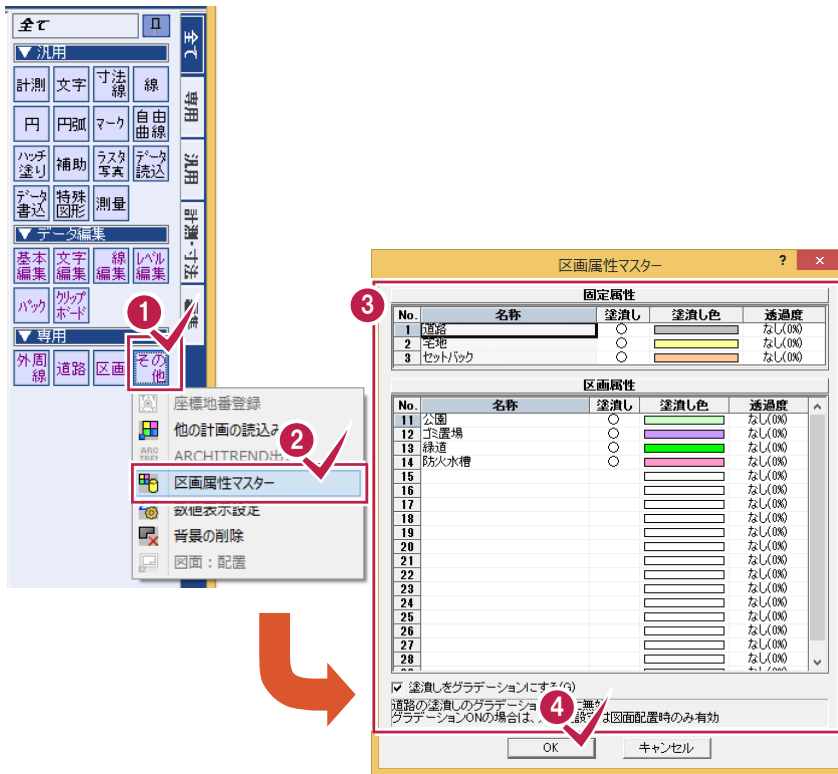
全て

▼汎用

計測 文字 寸法線 線

円 円弧 マーク 自由曲線

ハッチ塗り 補助 ラスタ写真 データ読込

データ書込 特殊図形 測量

▼データ編集

基本編集 文字編集 線編集 レベル編集

バック クリップボード

▼専用

外周線 道路 区画 その他

全て
専用
汎用
計測・寸法

1

座標地番登録
他の計画の読込み
ARCHITREND出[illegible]
区画属性マスター
数値表示設定
背景の削除
図面：配置

2

区画属性マスター

3

固定属性

| No. | 名称 | 塗潰し | 塗潰し色 | 透過度 |
|---|---|---|---|---|
| 1 | 道路 | ○ | | なし(0%) |
| 2 | 宅地 | ○ | | なし(0%) |
| 3 | セットバック | ○ | | なし(0%) |

区画属性

| No. | 名称 | 塗潰し | 塗潰し色 | 透過度 |
|---|---|---|---|---|
| 11 | 公園 | ○ | | なし(0%) |
| 12 | ゴミ置場 | ○ | | なし(0%) |
| 13 | 緑道 | ○ | | なし(0%) |
| 14 | 防火水槽 | ○ | | なし(0%) |
| 15 | | | | なし(0%) |
| 16 | | | | なし(0%) |
| 17 | | | | なし(0%) |
| 18 | | | | なし(0%) |
| 19 | | | | なし(0%) |
| 20 | | | | なし(0%) |
| 21 | | | | なし(0%) |
| 22 | | | | なし(0%) |
| 23 | | | | なし(0%) |
| 24 | | | | なし(0%) |
| 25 | | | | なし(0%) |
| 26 | | | | なし(0%) |
| 27 | | | | なし(0%) |
| 28 | | | | なし(0%) |

塗潰しをグラデーションにする(G)

道路の塗潰しのグラデーショ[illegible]無効
グラデーションONの場合は、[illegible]設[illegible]は図面配置時のみ有効

4

OK キャンセル